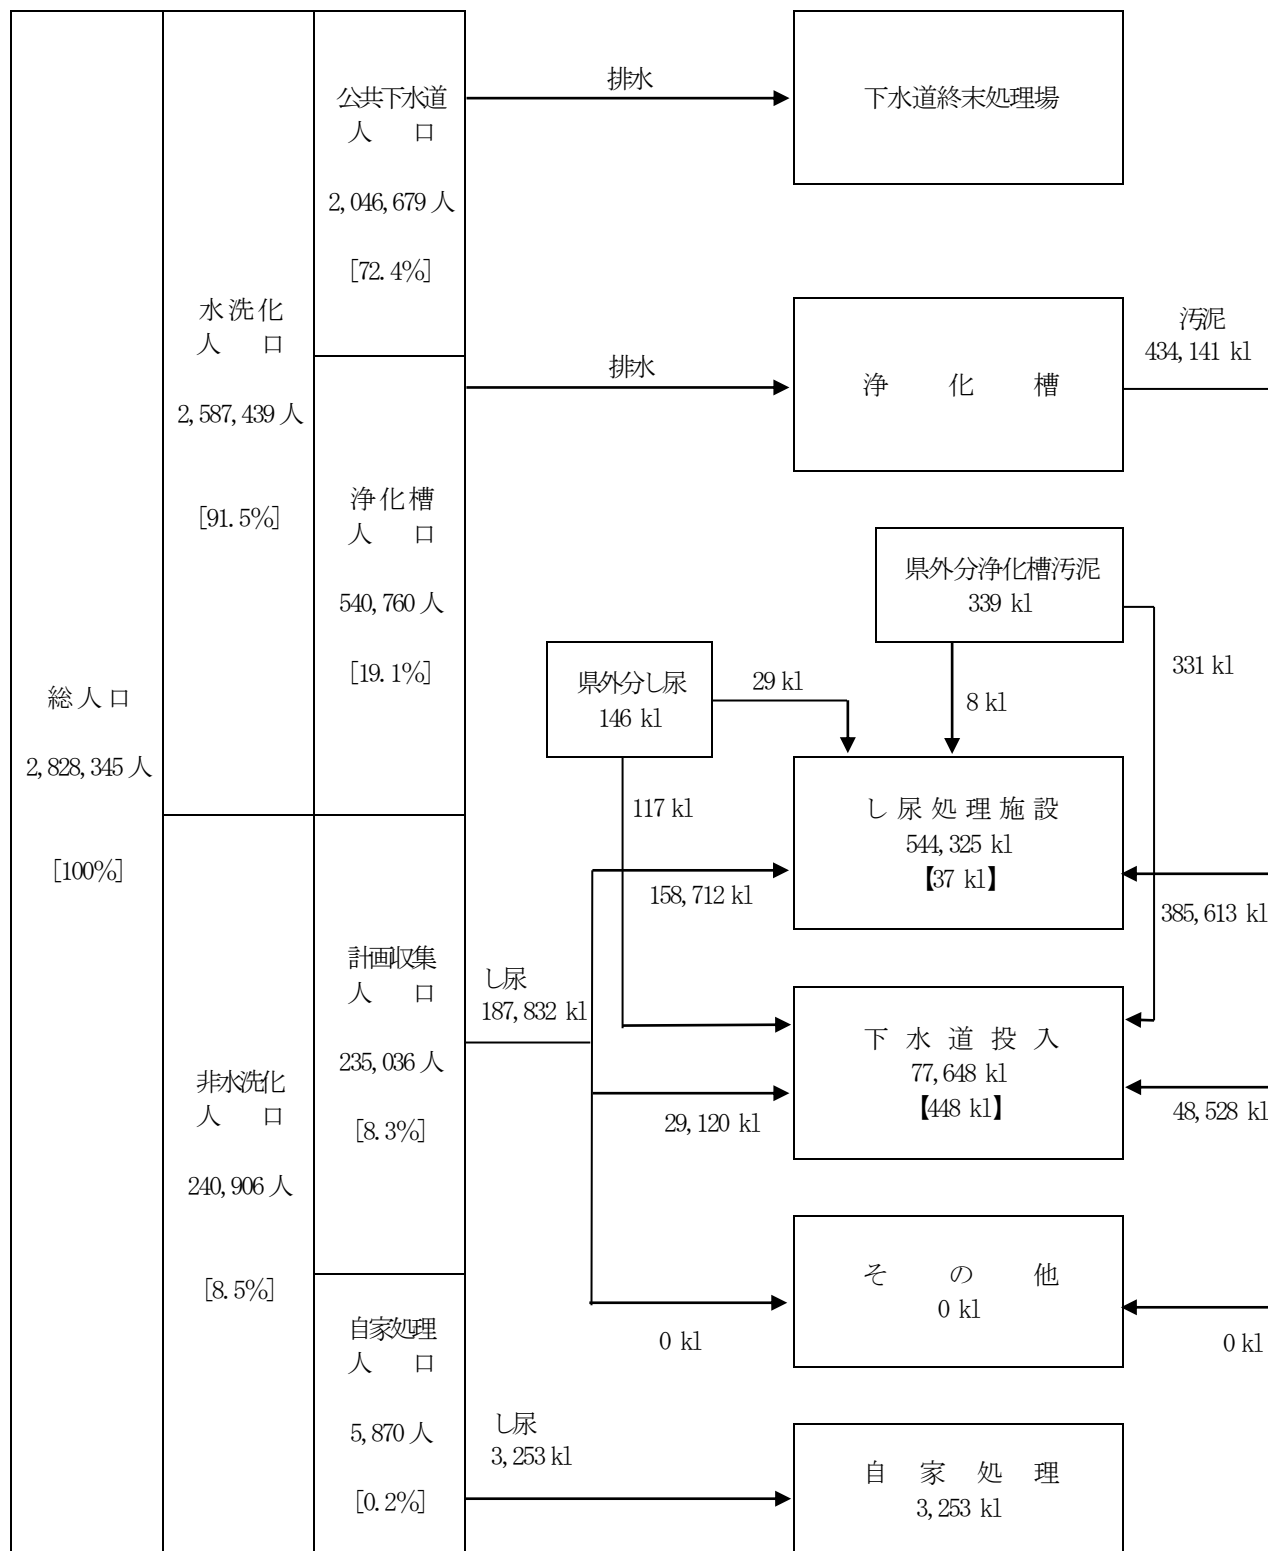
総人口

2,828,345 人

[100%]

水洗化
人　口

2,587,439 人

[91.5%]

公共下水道
人　口

2,046,679 人

[72.4%]

浄化槽
人　口

540,760 人

[19.1%]

非水洗化
人　口

240,906 人

[8.5%]

計画収集
人　口

235,036 人

[8.3%]

自家処理
人　口

5,870 人

[0.2%]

排水

下水道終末処理場

排水

浄　化　槽

汚泥
434,141 kl

県外分浄化槽汚泥
339 kl

331 kl

8 kl

県外分し尿
146 kl

29 kl

117 kl

し 尿 処 理 施 設
544,325 kl
【37 kl】

158,712 kl

385,613 kl

し尿
187,832 kl

下 水 道 投 入
77,648 kl
【448 kl】

29,120 kl

48,528 kl

そ　の　他
0 kl

0 kl

0 kl

し尿
3,253 kl

自 家 処 理
3,253 kl